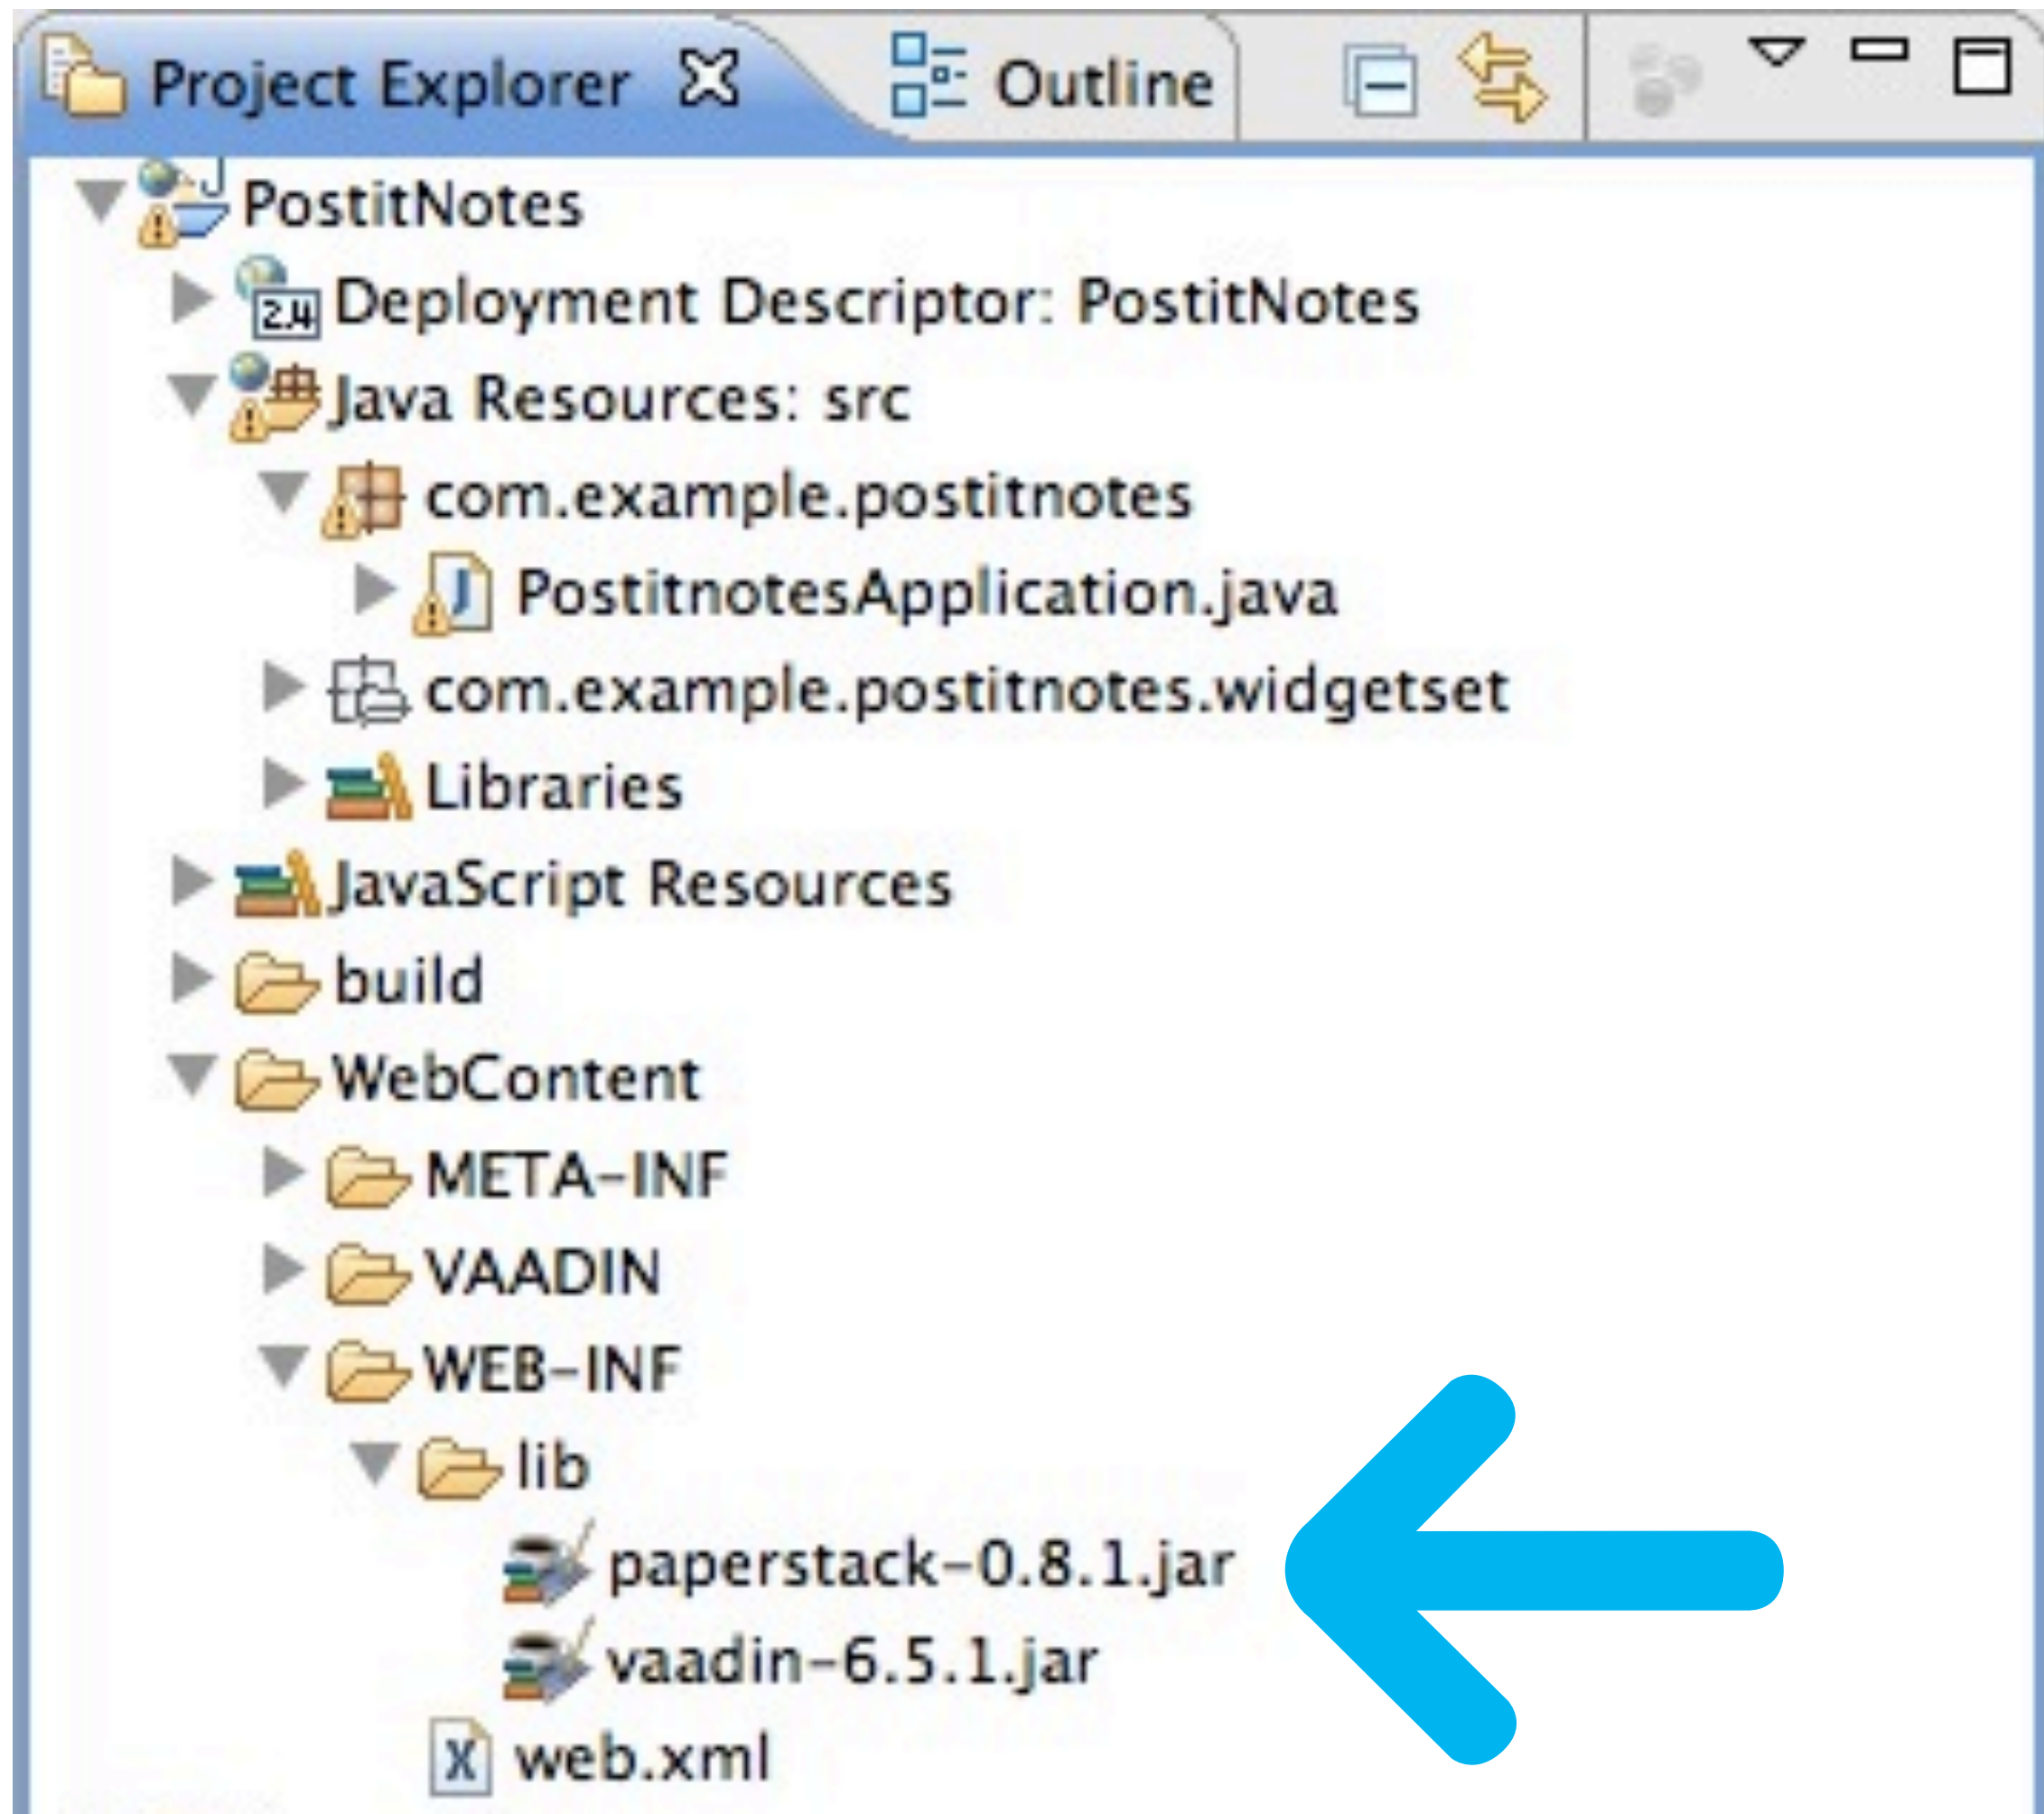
Project Explorer
Outline

PostitNotes
Deployment Descriptor: PostitNotes
Java Resources: src
com.example.postitnotes
PostitnotesApplication.java
com.example.postitnotes.widgetset
Libraries
JavaScript Resources
build
WebContent
META-INF
VAADIN
WEB-INF
lib
paperstack-0.8.1.jar
vaadin-6.5.1.jar
web.xml